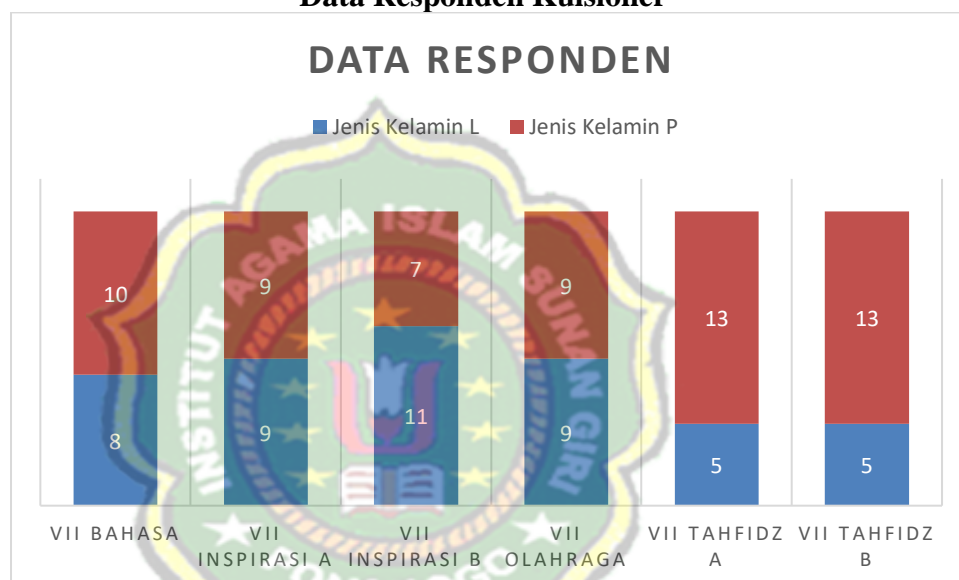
Data Responden Kuisioner

DATA RESPONDEN

Jenis Kelamin L  Jenis Kelamin P

| | Jenis Kelamin L | Jenis Kelamin P |
|---|---|---|
| VII BAHASA | 8 | 10 |
| VII INSPIRASI A | 9 | 9 |
| VII INSPIRASI B | 11 | 7 |
| VII OLAHRAGA | 9 | 9 |
| VII TAHFIDZ A | 5 | 13 |
| VII TAHFIDZ B | 5 | 13 |

INSTITUT AGAMA ISLAM SUNAN GIRI